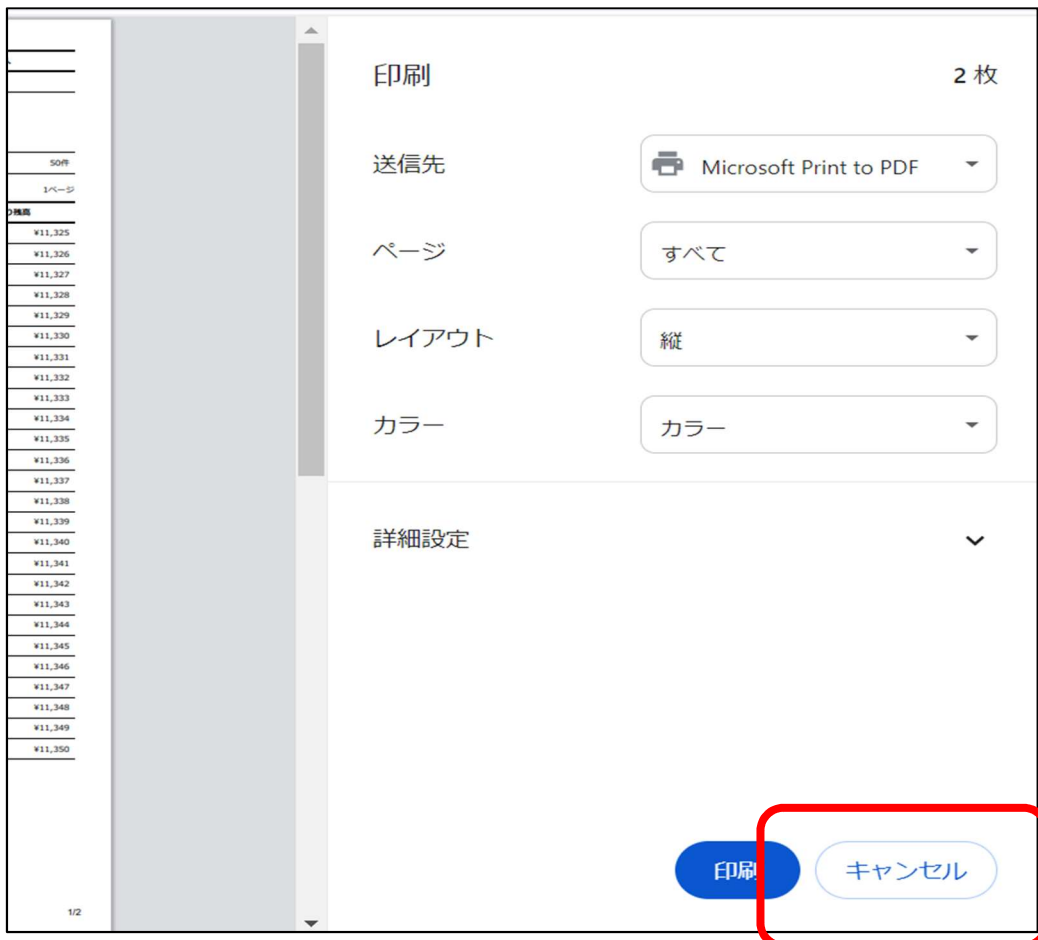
50件

1ページ

の残高

¥11,325
¥11,326
¥11,327
¥11,328
¥11,329
¥11,330
¥11,331
¥11,332
¥11,333
¥11,334
¥11,335
¥11,336
¥11,337
¥11,338
¥11,339
¥11,340
¥11,341
¥11,342
¥11,343
¥11,344
¥11,345
¥11,346
¥11,347
¥11,348
¥11,349
¥11,350

1/2

印刷 2 枚

送信先 Microsoft Print to PDF

ページ すべて

レイアウト 縦

カラー カラー

詳細設定

印刷 キャンセル